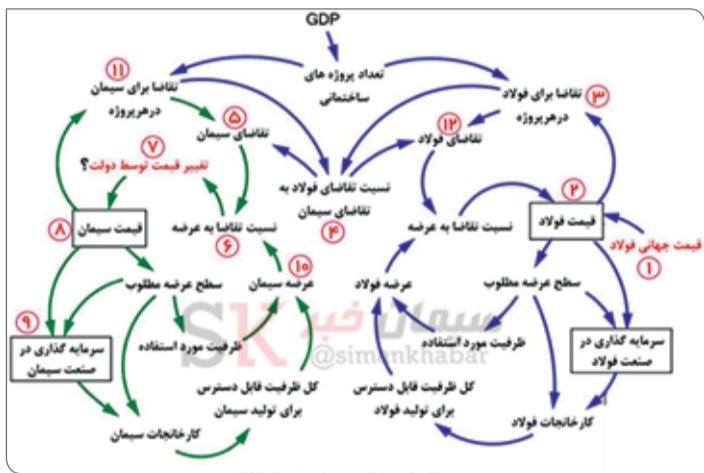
GDP

تعداد پروژه های ساختمانی

۱۱ تقاضا برای سیمان درهرپروژه

۵ تقاضای سیمان

۷ تغییر قیمت توسط دولت؟

۸ قیمت سیمان

نسبت تقاضا به عرضه ۶

نسبت تقاضای فولاد به تقاضای سیمان ۴

۳ تقاضا برای فولاد درهرپروژه

۱۲ تقاضای فولاد

نسبت تقاضا به عرضه

۲ قیمت فولاد

قیمت جهانی فولاد ۱

سطح عرضه مطلوب

سطح عرضه مطلوب

۱۰ عرضه سیمان

عرضه فولاد

۹ سرمایه گذاری در صنعت سیمان

ظرفیت مورد استفاده

ظرفیت مورد استفاده

سرمایه گذاری در صنعت فولاد

کل ظرفیت قابل دسترس برای تولید سیمان

کل ظرفیت قابل دسترس برای تولید فولاد

کارخانجات سیمان

کارخانجات فولاد

SK سیمان خبر @simankhabar